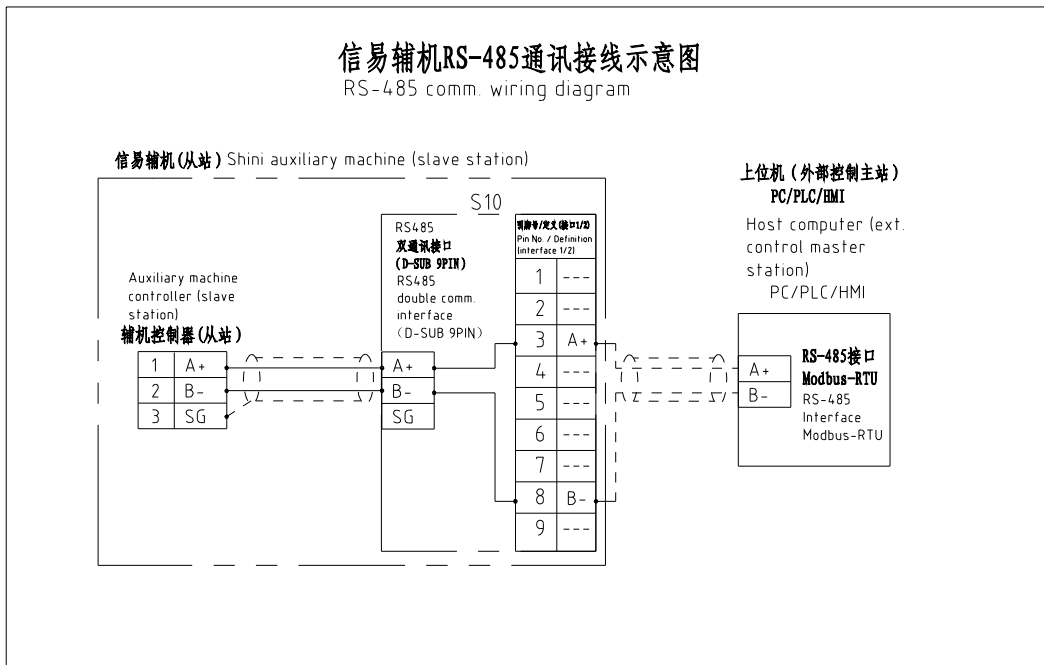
信易辅机RS-485通讯接线示意图
RS-485 comm. wiring diagram

信易辅机(从站) Shini auxiliary machine (slave station)

S10

RS485
双通讯接口
(D-SUB 9PIN)
RS485
double comm.
interface
(D-SUB 9PIN)

引脚号/定义(接口1/2)
Pin No. / Definition
(interface 1/2)

Auxiliary machine controller (slave station)
辅机控制器(从站)

| 1 | A+ |
|---|---|
| 2 | B- |
| 3 | SG |

A+
B-
SG

| 1 | --- |
|---|---|
| 2 | --- |
| 3 | A+ |
| 4 | --- |
| 5 | --- |
| 6 | --- |
| 7 | --- |
| 8 | B- |
| 9 | --- |

上位机(外部控制主站)
PC/PLC/HMI
Host computer (ext. control master station)
PC/PLC/HMI

A+
B-
RS-485接口
Modbus-RTU
RS-485
Interface
Modbus-RTU